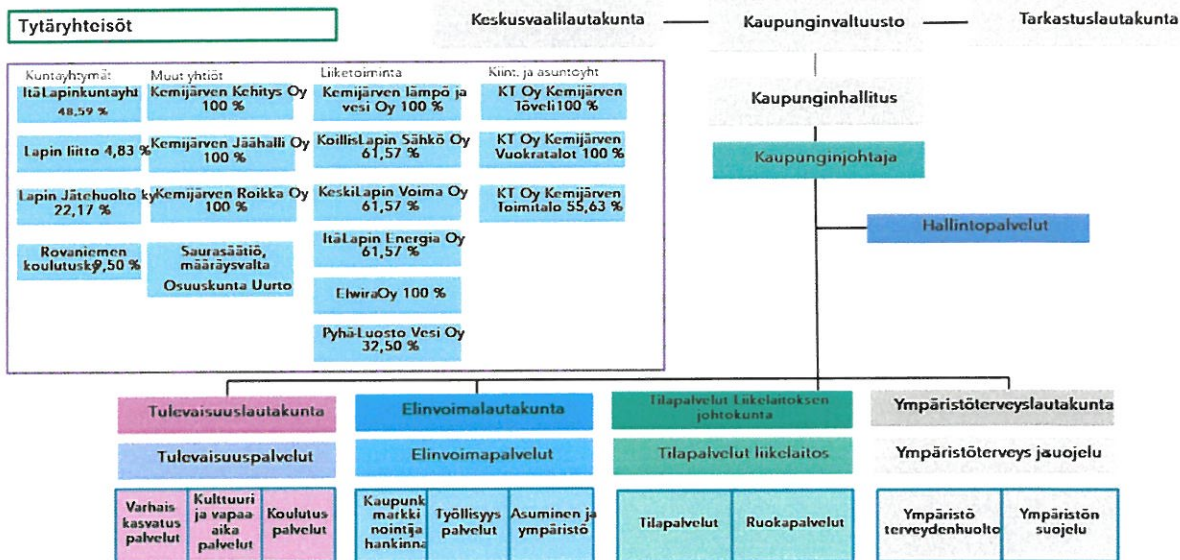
Tytäryhteisöt

Keskusvaalilautakunta — Kaupunginvaltuusto — Tarkastuslautakunta

Kuntayhtymät
ItäLapinkuntayht 48,59 %
Lapin liitto 4,83 %
Lapin Jätehuolto ky 22,17 %
Rovaniemen koulutusky 9,50 %

Muut yhtiöt
Kemijärven Kehitys Oy 100 %
Kemijärven Jäähalli Oy 100 %
Kemijärven Roikka Oy 100 %
Saurasäätiö, määräysvalta
Osuuskunta Uurto

Liiketoiminta
Kemijärven lämpö ja vesi Oy 100 %
KoillisLapin Sähkö Oy 61,57 %
KeskiLapin Voima Oy 61,57 %
ItäLapin Energia Oy 61,57 %
ElwiraOy 100 %
Pyhä-Luosto Vesi Oy 32,50 %

Kiint. ja asuntoyht
KT Oy Kemijärven Töveli100 %
KT Oy Kemijärven Vuokratalot 100 %
KT Oy Kemijärven Toimitalo 55,63 %

Kaupunginhallitus

Kaupunginjohtaja

Hallintopalvelut

Tulevaisuuslautakunta
Tulevaisuuspalvelut
Varhais kasvatus palvelut
Kulttuuri ja vapaa aika palvelut
Koulutus palvelut

Elinvoimalautakunta
Elinvoimapalvelut
Kaupunk markki nointija hankinna
Työllisyys palvelut
Asuminen ja ympäristö

Tilapalvelut Liikelaitoksen johtokunta
Tilapalvelut liikelaitos
Tilapalvelut
Ruokapalvelut

Ympäristöterveyslautakunta
Ympäristöterveys jauojelu
Ympäristö terveydenhuolto
Ympäristön suojelu